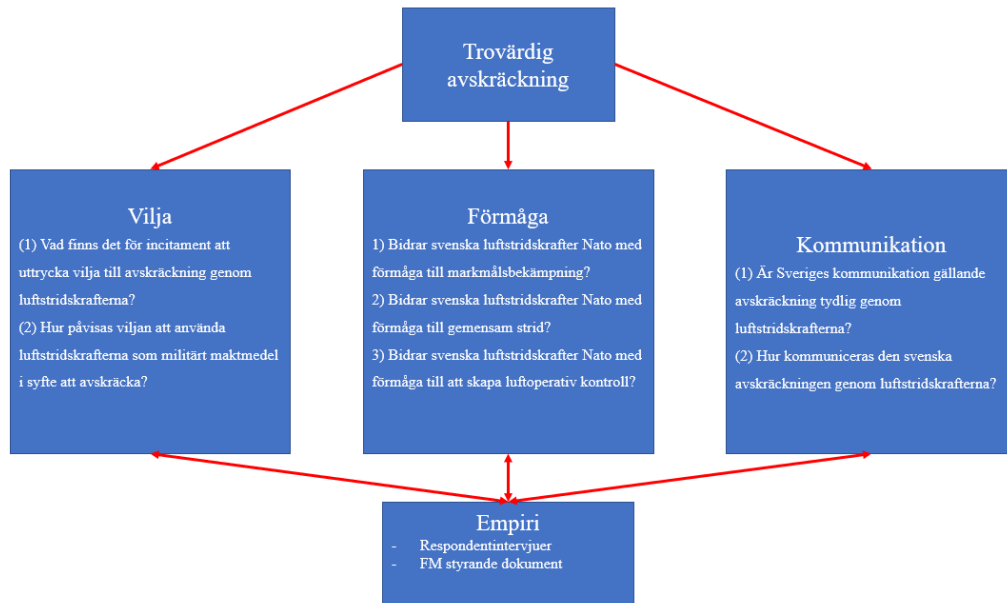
Trovärdig avskräckning

Vilja
(1) Vad finns det för incitament att uttrycka vilja till avskräckning genom luftstridskrafterna?
(2) Hur påvisas viljan att använda luftstridskrafterna som militärt maktmedel i syfte att avskräcka?

Förmåga
1) Bidrar svenska luftstridskrafter Nato med förmåga till markmålsbekämpning?
2) Bidrar svenska luftstridskrafter Nato med förmåga till gemensam strid?
3) Bidrar svenska luftstridskrafter Nato med förmåga till att skapa luftoperativ kontroll?

Kommunikation
(1) Är Sveriges kommunikation gällande avskräckning tydlig genom luftstridskrafterna?
(2) Hur kommuniceras den svenska avskräckningen genom luftstridskrafterna?

Empiri
- Respondentintervjuer
- FM styrande dokument